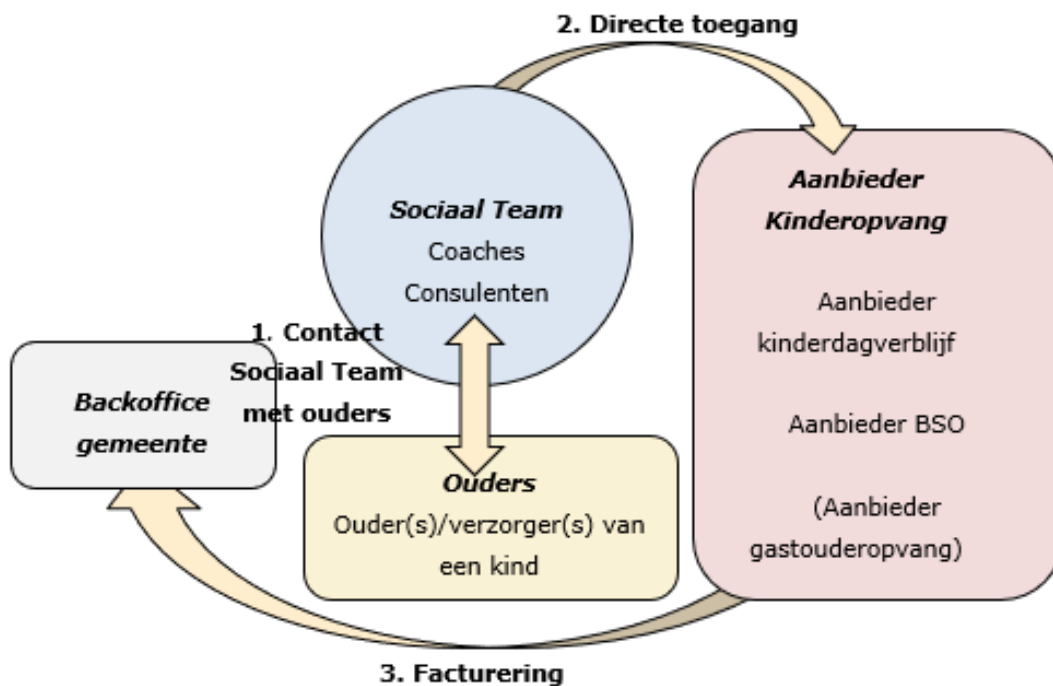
2. Directe toegang

Sociaal Team
Coaches
Consulenten

Aanbieder Kinderopvang

Aanbieder kinderdagverblijf

Aanbieder BSO

(Aanbieder gastouderopvang)

1. Contact Sociaal Team met ouders

Backoffice gemeente

Ouders
Ouder(s)/verzorger(s) van een kind

3. Facturering